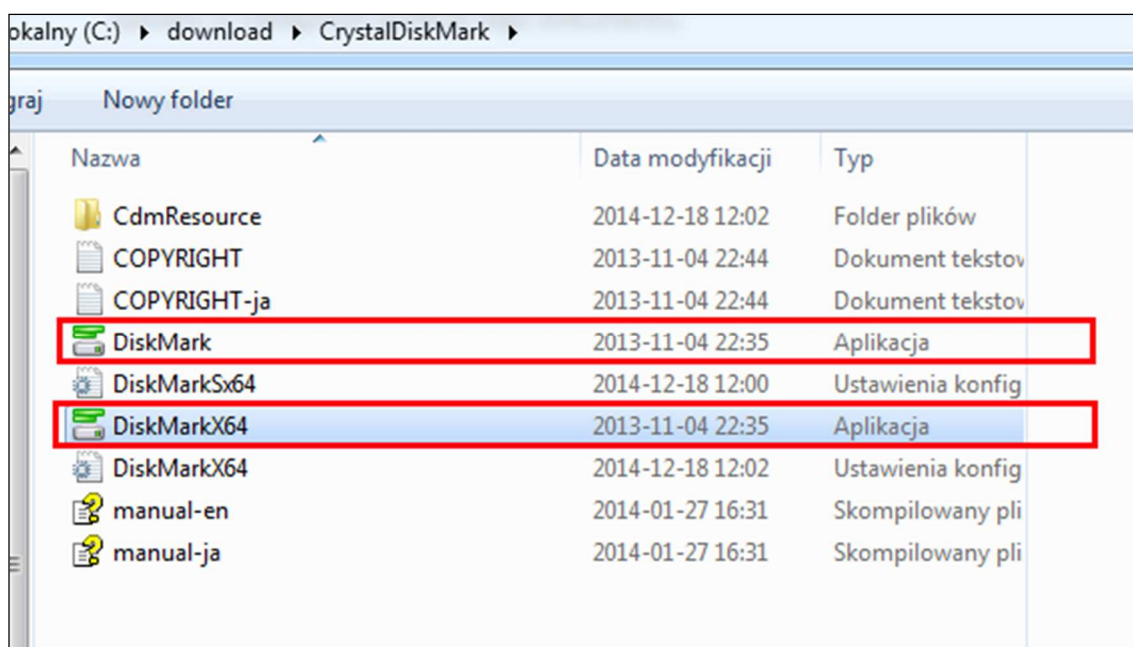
okalny (C:) ▸ download ▸ CrystalDiskMark ▸

graj Nowy folder

| Nazwa | Data modyfikacji | Typ |
|---|---|---|
| CdmResource | 2014-12-18 12:02 | Folder plików |
| COPYRIGHT | 2013-11-04 22:44 | Dokument tekstov |
| COPYRIGHT-ja | 2013-11-04 22:44 | Dokument tekstov |
| DiskMark | 2013-11-04 22:35 | Aplikacja |
| DiskMarkSx64 | 2014-12-18 12:00 | Ustawienia konfig |
| DiskMarkX64 | 2013-11-04 22:35 | Aplikacja |
| DiskMarkX64 | 2014-12-18 12:02 | Ustawienia konfig |
| manual-en | 2014-01-27 16:31 | Skompilowany pli |
| manual-ja | 2014-01-27 16:31 | Skompilowany pli |